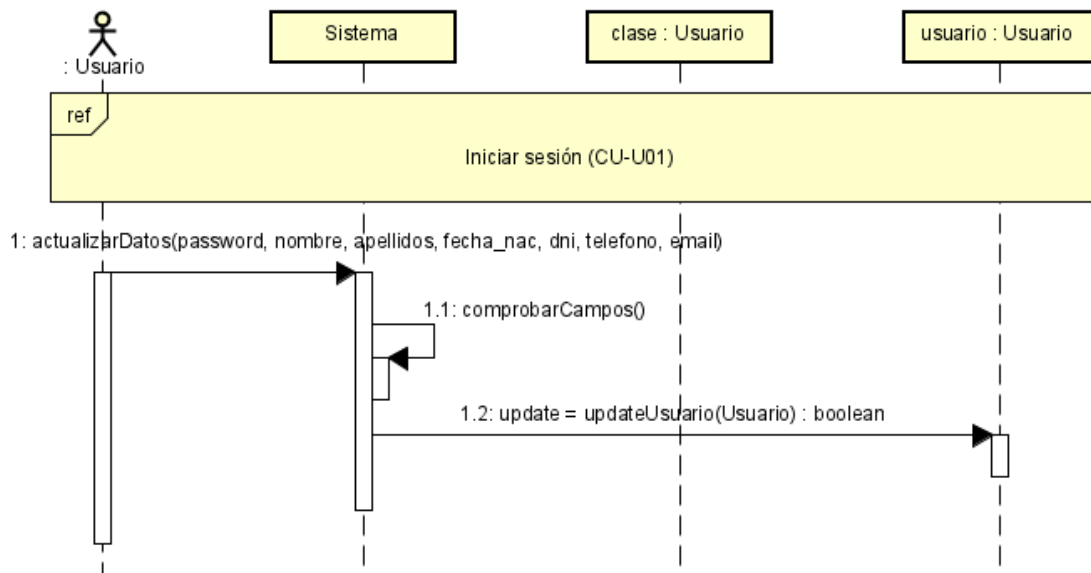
: Usuario

Sistema

clase : Usuario

usuario : Usuario

ref

Iniciar sesión (CU-U01)

1: actualizarDatos(password, nombre, apellidos, fecha_nac, dni, telefono, email)

1.1: comprobarCampos()

1.2: update = updateUsuario(Usuario) : boolean